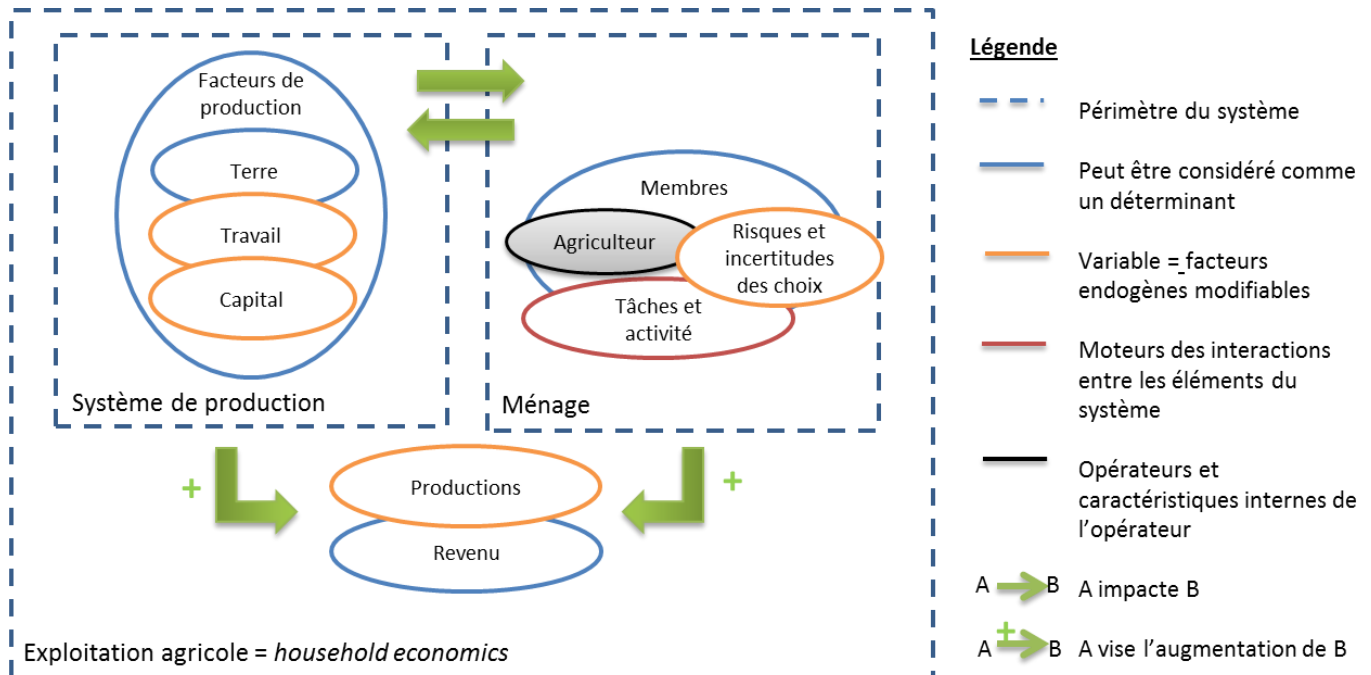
Facteurs de production

Terre

Travail

Capital

Système de production

Membres

Agriculteur

Risques et incertitudes des choix

Tâches et activité

Ménage

+

Productions

Revenu

+

Exploitation agricole = *household economics*

Légende

Périmètre du système

Peut être considéré comme un déterminant

Variable = facteurs endogènes modifiables

Moteurs des interactions entre les éléments du système

Opérateurs et caractéristiques internes de l'opérateur

A B A impacte B

A + B A vise l'augmentation de B